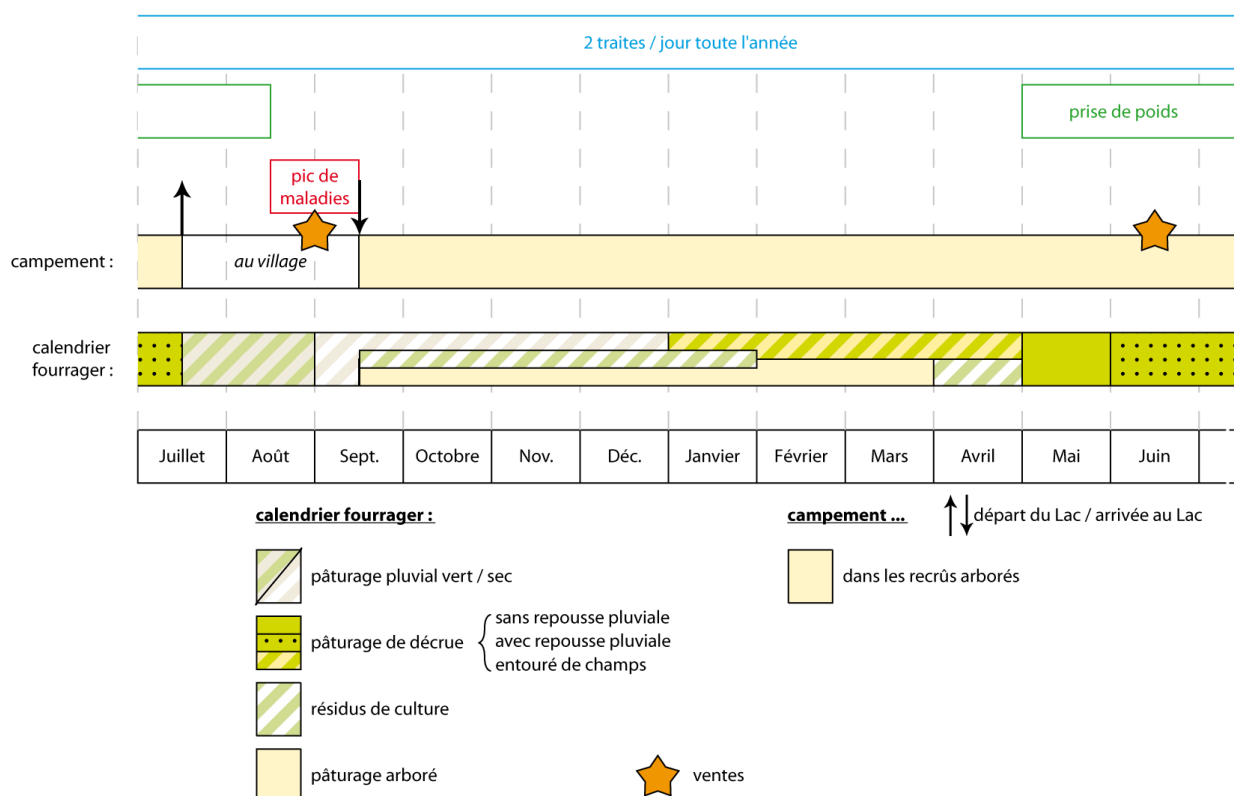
2 traites / jour toute l'année

prise de poids

pic de maladies

campement :

au village

calendrier fourrager :

| Juillet | Août | Sept. | Octobre | Nov. | Déc. | Janvier | Février | Mars | Avril | Mai | Juin |
|---|---|---|---|---|---|---|---|---|---|---|---|

calendrier fourrager :

pâturage pluvial vert / sec

pâturage de décrue
sans repousse pluviale
avec repousse pluviale
entouré de champs

résidus de culture

pâturage arboré

ventes

campement ...

départ du Lac / arrivée au Lac

dans les recrûs arborés